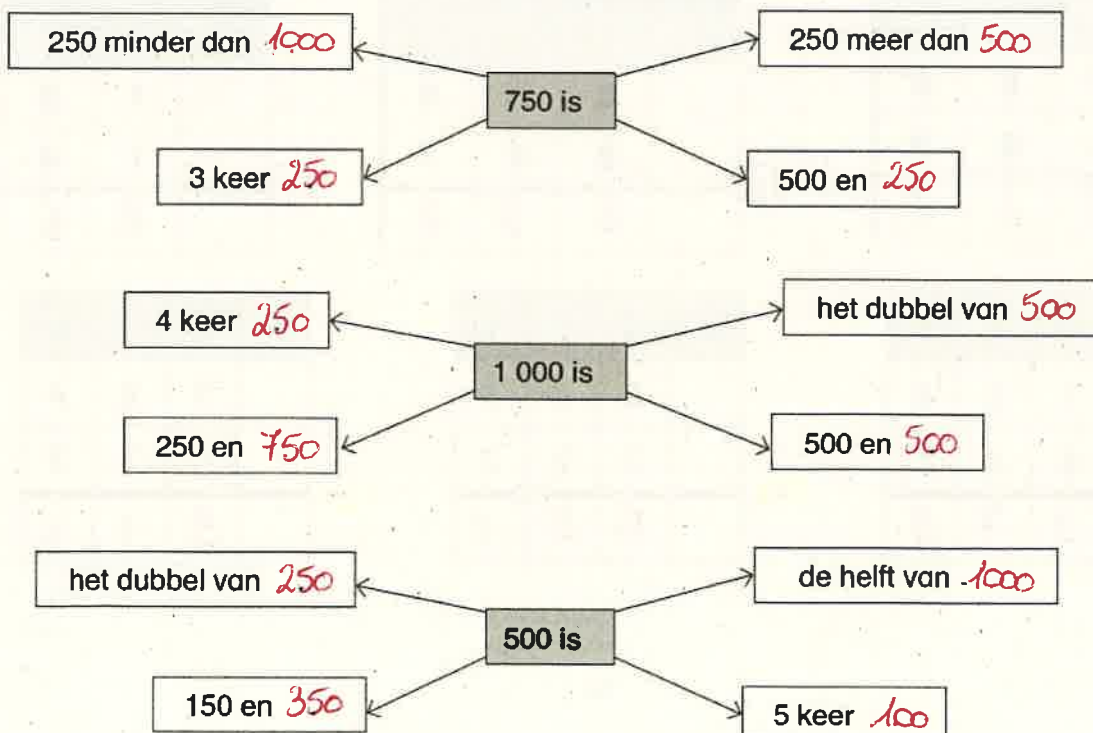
250 minder dan 1000

250 meer dan 500

750 is

3 keer 250

500 en 250

4 keer 250

het dubbel van 500

1 000 is

250 en 750

500 en 500

het dubbel van 250

de helft van 1000

500 is

150 en 350

5 keer 100